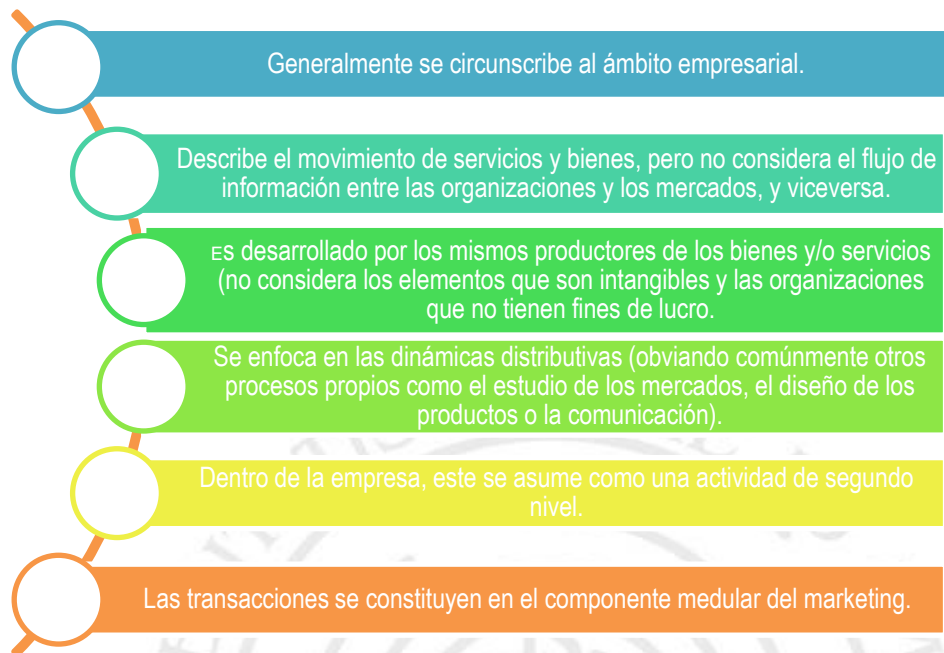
Generalmente se circunscribe al ámbito empresarial.

Describe el movimiento de servicios y bienes, pero no considera el flujo de información entre las organizaciones y los mercados, y viceversa.

Es desarrollado por los mismos productores de los bienes y/o servicios (no considera los elementos que son intangibles y las organizaciones que no tienen fines de lucro.

Se enfoca en las dinámicas distributivas (obviando comúnmente otros procesos propios como el estudio de los mercados, el diseño de los productos o la comunicación).

Dentro de la empresa, este se asume como una actividad de segundo nivel.

Las transacciones se constituyen en el componente medular del marketing.